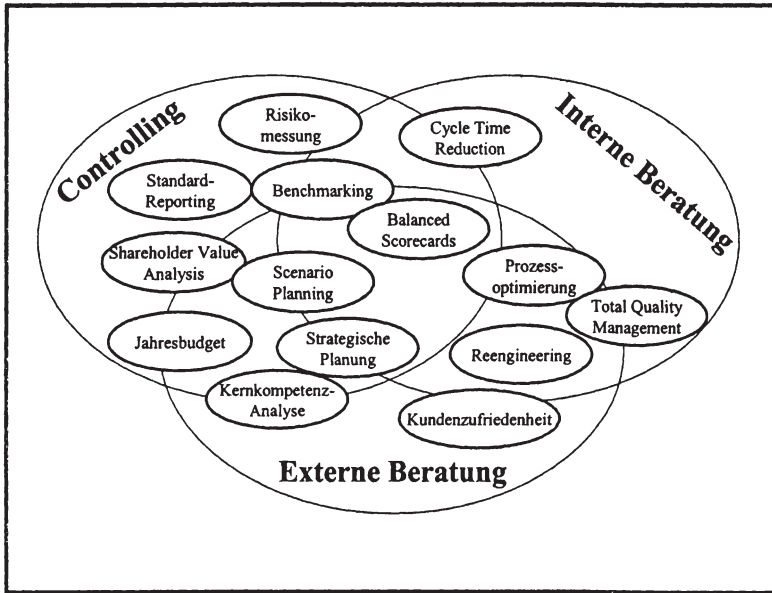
Controlling

Interne Beratung

Risikomessung

Cycle Time Reduction

Standard-Reporting

Benchmarking

Balanced Scorecards

Shareholder Value Analysis

Scenario Planning

Prozessoptimierung

Total Quality Management

Jahresbudget

Strategische Planung

Reengineering

Kernkompetenz-Analyse

Kundenzufriedenheit

Externe Beratung